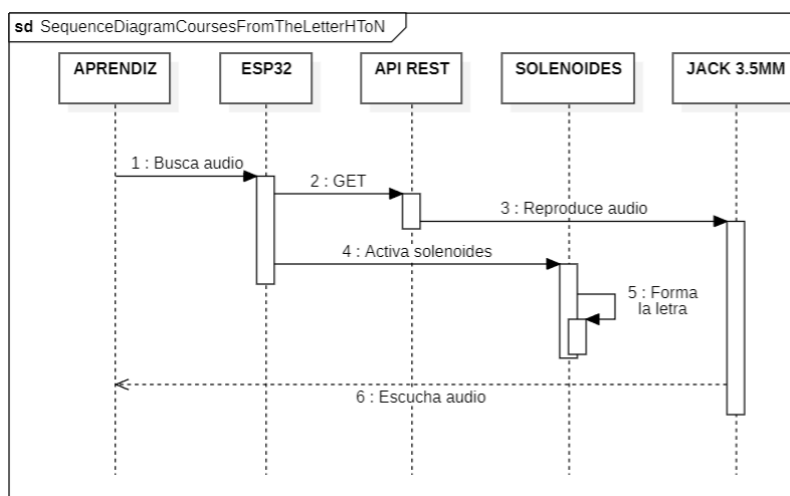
sd SequenceDiagramCoursesFromTheLetterHToN

APRENDIZ

ESP32

API REST

SOLENOIDES

JACK 3.5MM

1 : Busca audio

2 : GET

3 : Reproduce audio

4 : Activa solenoides

5 : Forma la letra

6 : Escucha audio